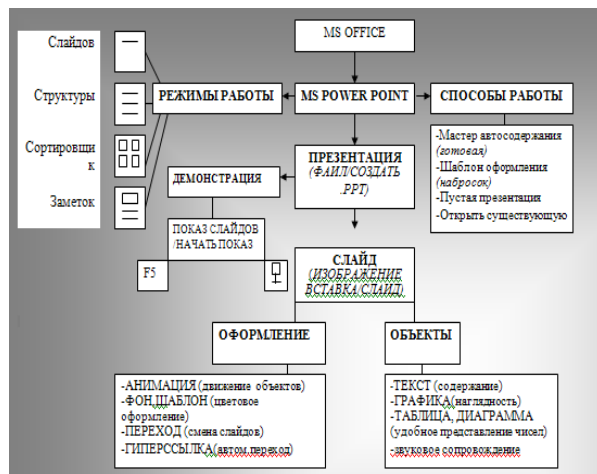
MS OFFICE

Слайдов

Структуры

Сортировщик

Заметок

РЕЖИМЫ РАБОТЫ

MS POWER POINT

СПОСОБЫ РАБОТЫ

-Мастер автосодержания (готовая)
-Шаблон оформления (набросок)
-Пустая презентация
-Открыть существующую

ПРЕЗЕНТАЦИЯ (ФАЙЛ/СОЗДАТЬ .PPT)

ДЕМОНСТРАЦИЯ

ПОКАЗ СЛАЙДОВ /НАЧАТЬ ПОКАЗ

F5

СЛАЙД (ИЗОБРАЖЕНИЕ ВСТАВКА СЛАЙД)

ОФОРМЛЕНИЕ

ОБЪЕКТЫ

-АНИМАЦИЯ (движение объектов)
-ФОН,ШАБЛОН (цветовое оформление)
-ПЕРЕХОД (смена слайдов)
-ГИПЕРССЫЛКА(автом.переход)

-ТЕКСТ (содержание)
-ГРАФИКА(наглядность)
-ТАБЛИЦА, ДИАГРАММА (удобное представление чисел)
-звуковое сопровождение